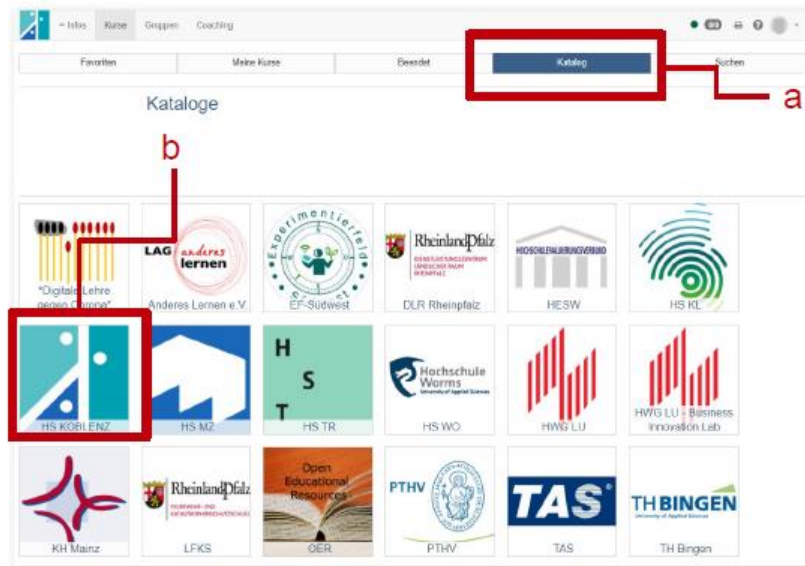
Infos Kurse Gruppen Coaching

Favoriten | Meine Kurse | Beendet | Katalog | Suchen

a

Kataloge

b

"Digitale Lehre gegen Corona"

LAG anderes lernen

Anderes Lernen e.V.

Experimentierfeld Südwest

EF-Südwest

RheinlandPfalz DIENSTLEISTUNGSZENTRUM LÄNDLICHER RAUM RHEINPFALZ

DLR Rheinpfalz

HOCHSCHULEVALUIERUNGSVERBUND

HESW

HS KL

HS KOBLENZ

HS MZ

H S T

HS TR

Hochschule Worms University of Applied Sciences

HS WO

HWG LU

HWG LU - Business Innovation Lab

KH Mainz

RheinlandPfalz

LFKS

Open Educational Resources

OER

PTHV

PTHV

TAS

TAS

TH BINGEN University of Applied Sciences

TH Bingen